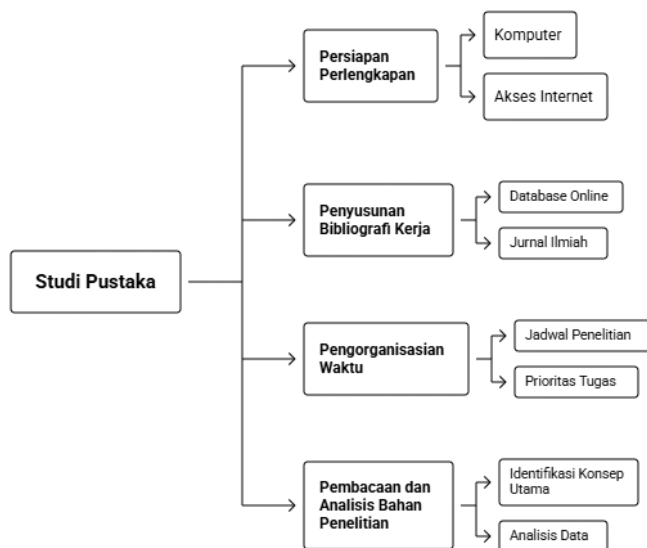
Studi Pustaka

Persiapan Perlengkapan

Komputer

Akses Internet

Penyusunan Bibliografi Kerja

Database Online

Jurnal Ilmiah

Pengorganisasian Waktu

Jadwal Penelitian

Prioritas Tugas

Pembacaan dan Analisis Bahan Penelitian

Identifikasi Konsep Utama

Analisis Data